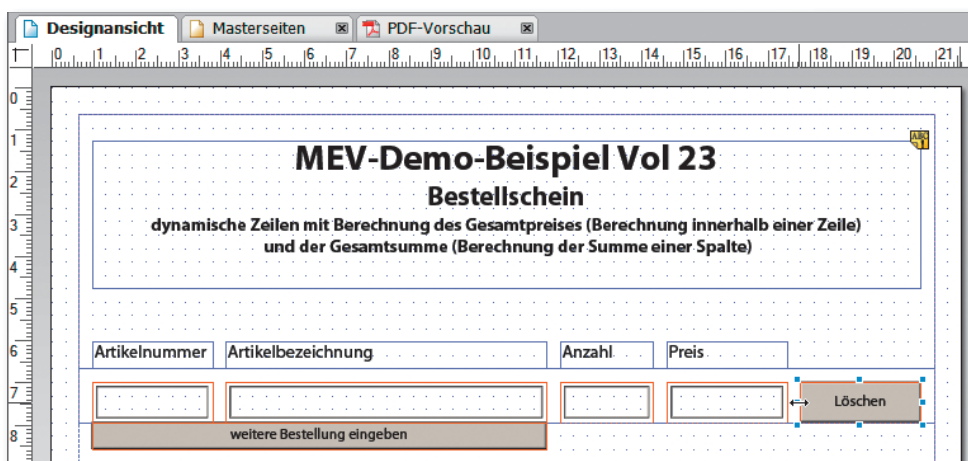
Designansicht | Masterseiten | PDF-Vorschau

0 1 2 3 4 5 6 7 8 9 10 11 12 13 14 15 16 17 18 19 20 21

0
1
2
3
4
5
6
7
8

MEV-Demo-Beispiel Vol 23
Bestellschein
dynamische Zeilen mit Berechnung des Gesamtpreises (Berechnung innerhalb einer Zeile) und der Gesamtsumme (Berechnung der Summe einer Spalte)

| Artikelnummer | Artikelbezeichnung | Anzahl | Preis |
|---|---|---|---|

Löschen

weitere Bestellung eingeben